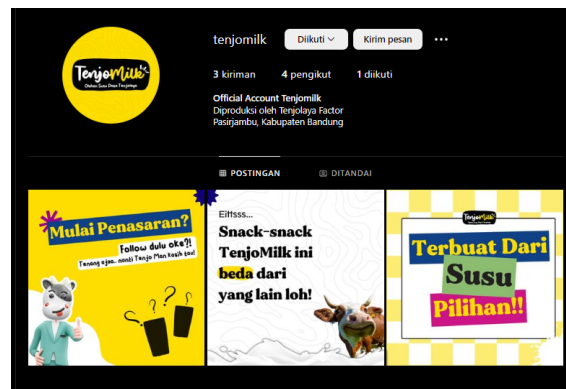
TenjoMilk
Olahan Susu Desa Tenjolaya

tenjomilk
Diikuti
Kirim pesan
...

3 kiriman
4 pengikut
1 diikuti

Official Account Tenjomilk
Diproduksi oleh Tenjolaya Factor
Pasirjambu, Kabupaten Bandung

POSTINGAN
DITANDAI

Mulai Penasaran?
Follow dulu oke?!
Tenang ajaa.. nanti Tenjo Man kasih tau!

Eittsss...
Snack-snack TenjoMilk ini beda dari yang lain loh!

TenjoMilk
Terbuat Dari Susu Pilihan!!